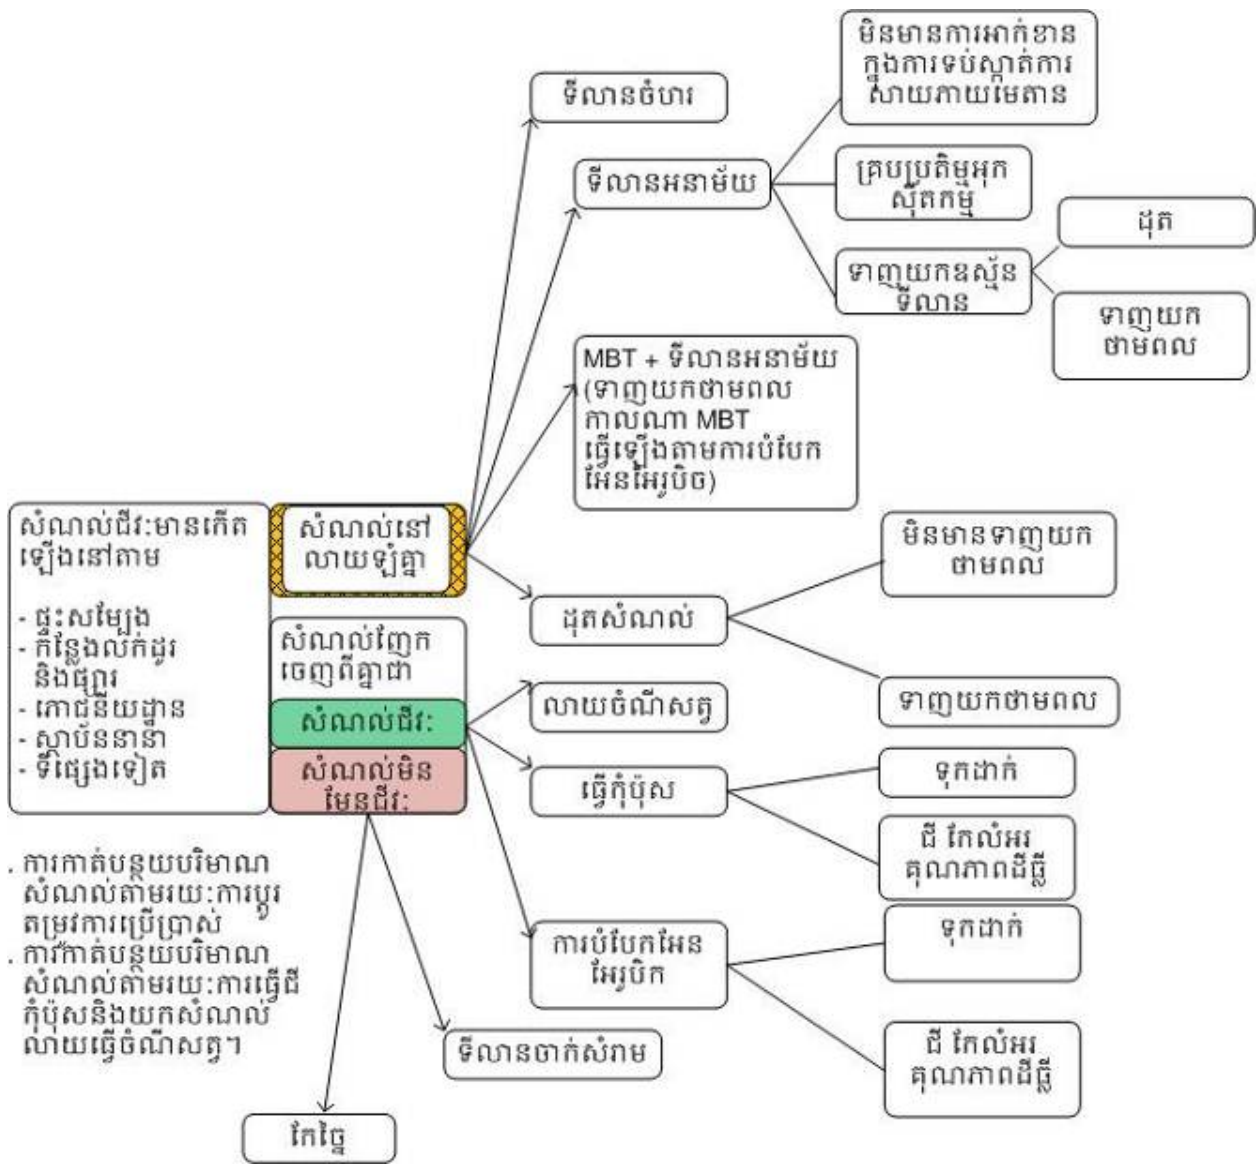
មិនមានការអាក់ខាន ក្នុងការទប់ស្កាត់ការសាយភាយមេតាន

ទីលានចំហរ

ទីលានអនាម័យ

គ្រប់ប្រតិបត្តិអុកស៊ីតកម្ម

ដុត

ទាញយកឧស្ម័នទីលាន

ទាញយកថាមពល

MBT + ទីលានអនាម័យ (ទាញយកថាមពល កាលណា MBT ធ្វើឡើងតាមការបំបែកអែនអែរ៉ូប៊ិច)

សំណល់ជីវៈមានកើតឡើងនៅតាម

- ផ្ទះសម្បែង
- កន្លែងលក់ដូរ និងផ្សារ
- ភោជនីយដ្ឋាន
- ស្ថាប័ននានា
- ទីផ្សេងទៀត

សំណល់នៅលាយឡំគ្នា

មិនមានទាញយកថាមពល

ដុតសំណល់

សំណល់ញែកចេញពីគ្នាជា

សំណល់ជីវៈ

ទាញយកថាមពល

លាយចំណីសត្វ

សំណល់មិនមែនជីវៈ

ធ្វើកំប៉ុស

ទុកដាក់

ដី កែលំអរគុណភាពដីថ្មី

. ការកាត់បន្ថយបរិមាណសំណល់តាមរយៈការប្តូរតម្រូវការប្រើប្រាស់
. ការកាត់បន្ថយបរិមាណសំណល់តាមរយៈការធ្វើជីកំប៉ុសនិងយកសំណល់លាយធ្វើចំណីសត្វ។

ការបំបែកអែនអែរ៉ូប៊ិក

ទុកដាក់

ទីលានចាក់សំរាម

ដី កែលំអរគុណភាពដីថ្មី

កែច្នៃ